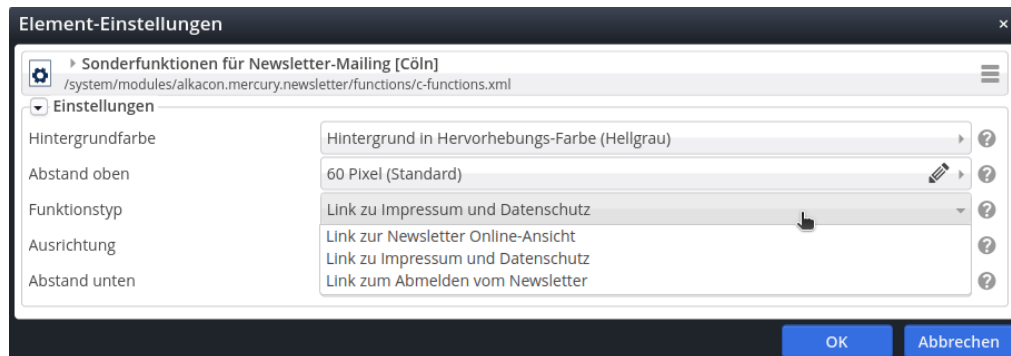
Element-Einstellungen ×

Sonderfunktionen für Newsletter-Mailing [Cöln]
/system/modules/alkacon.mercury.newsletter/functions/c-functions.xml

Einstellungen

| | |
|---|---|
| Hintergrundfarbe | Hintergrund in Hervorhebungs-Farbe (Hellgrau) |
| Abstand oben | 60 Pixel (Standard) |
| Funktionstyp | Link zu Impressum und Datenschutz |
| Ausrichtung | Link zur Newsletter Online-Ansicht |
| | Link zu Impressum und Datenschutz |
| Abstand unten | Link zum Abmelden vom Newsletter |

OK Abbrechen